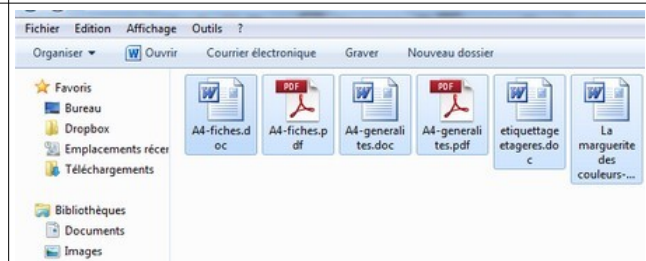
Fichier Edition Affichage Outils ?

Organiser ▾ Ouvrir Courrier électronique Graver Nouveau dossier

Favoris
Bureau
Dropbox
Emplacements récer
Téléchargements

Bibliothèques
Documents
Images

A4-fiches.doc

PDF
A4-fiches.pdf

A4-generalites.doc

PDF
A4-generalites.pdf

etiquettageetageres.doc

La marguerite des couleurs-...